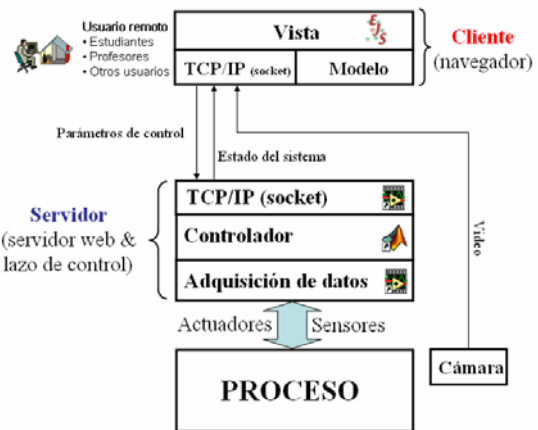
Usuario remoto
• Estudiantes
• Profesores
• Otros usuarios

Vista

TCP/IP (socket)
Modelo

Cliente
(navegador)

Parámetros de control

Estado del sistema

Servidor
(servidor web & lazo de control)

TCP/IP (socket)
Controlador
Adquisición de datos

Video

Actuadores
Sensores

PROCESO

Cámara